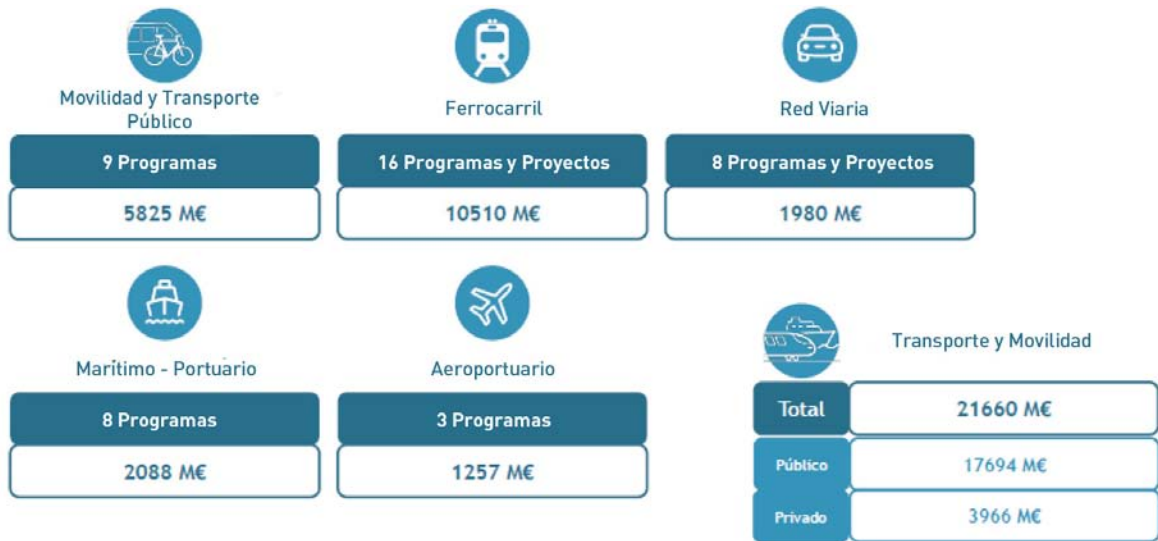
Movilidad y Transporte Público

9 Programas

5825 M€

Ferrocarril

16 Programas y Proyectos

10510 M€

Red Viaria

8 Programas y Proyectos

1980 M€

Marítimo - Portuario

8 Programas

2088 M€

Aeroportuario

3 Programas

1257 M€

Transporte y Movilidad

| Total | 21660 M€ |
|---|---|
| Público | 17694 M€ |
| Privado | 3966 M€ |